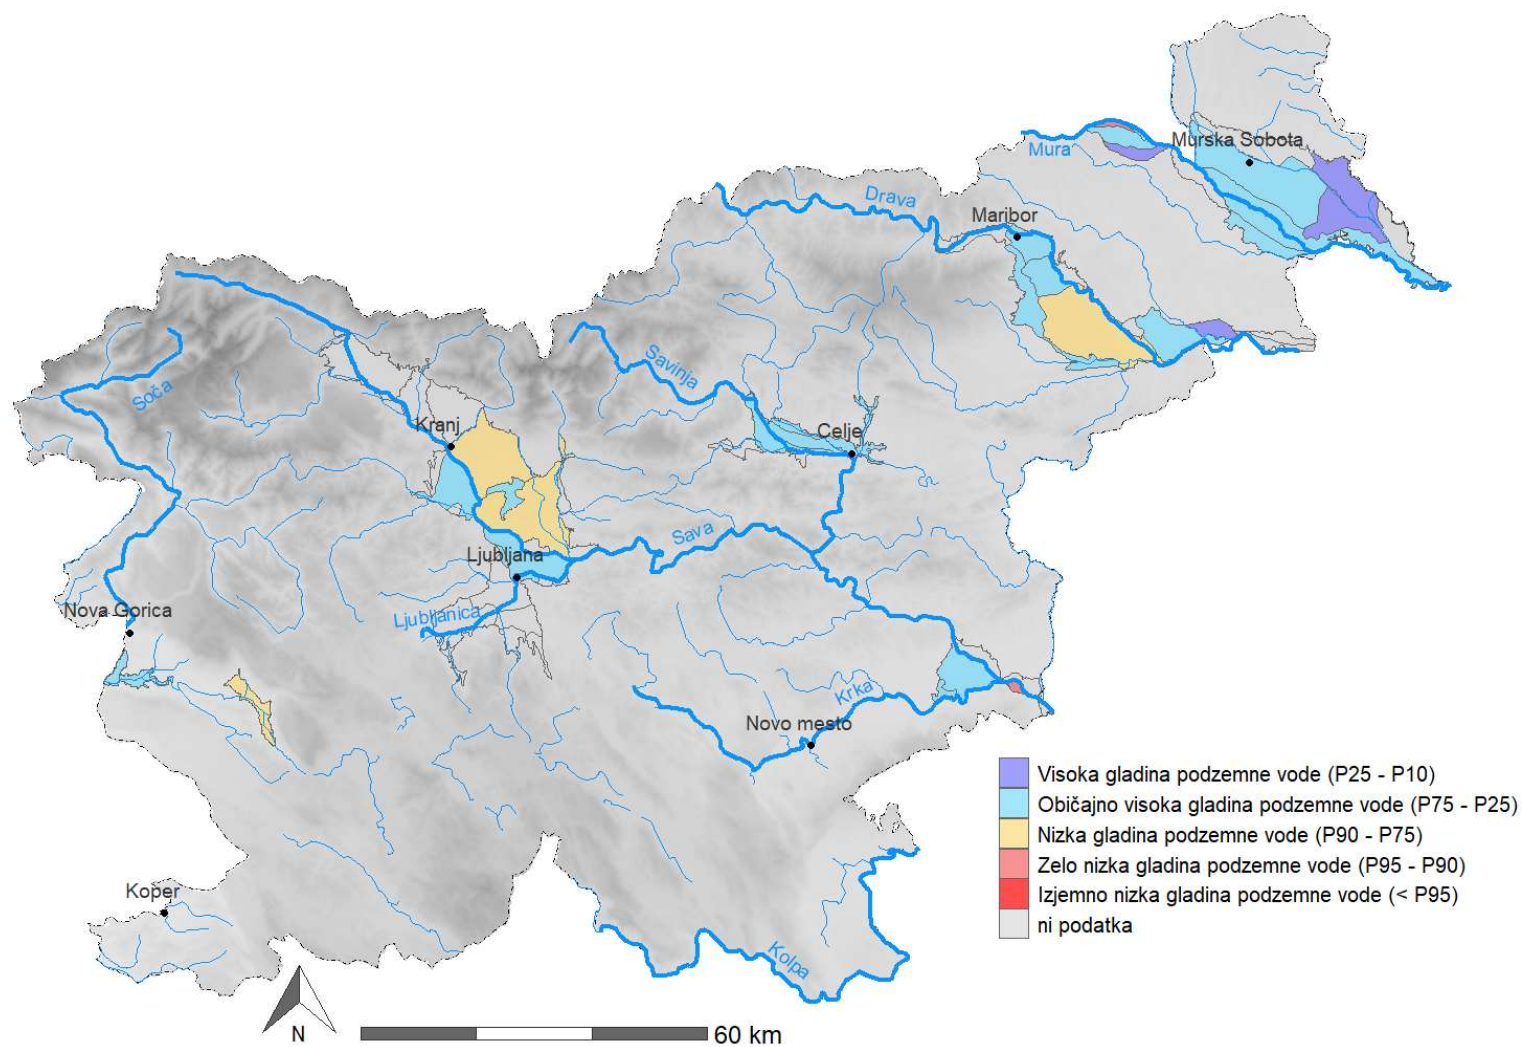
Murska Sobota
Mura
Drava
Maribor
Savinja
Soča
Kranj
Celje
Sava
Ljubljana
Ljubljanica
Nova Gorica
Krka
Novo mesto
Koper
Kolpa

Visoka gladina podzemne vode (P25 - P10)
Običajno visoka gladina podzemne vode (P75 - P25)
Nizka gladina podzemne vode (P90 - P75)
Zelo nizka gladina podzemne vode (P95 - P90)
Izjemno nizka gladina podzemne vode (< P95)
ni podatka

N
60 km